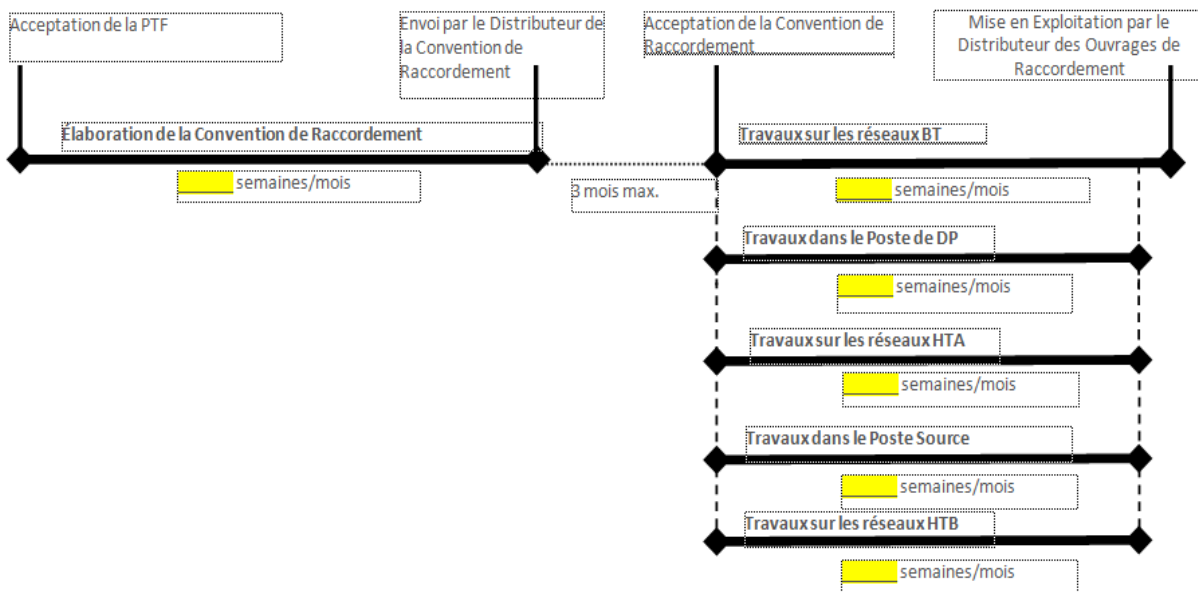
Acceptation de la PTF

Envoi par le Distributeur de la Convention de Raccordement

Acceptation de la Convention de Raccordement

Mise en Exploitation par le Distributeur des Ouvrages de Raccordement

Élaboration de la Convention de Raccordement

_____ semaines/mois

3 mois max.

Travaux sur les réseaux BT

_____ semaines/mois

Travaux dans le Poste de DP

_____ semaines/mois

Travaux sur les réseaux HTA

_____ semaines/mois

Travaux dans le Poste Source

_____ semaines/mois

Travaux sur les réseaux HTB

_____ semaines/mois